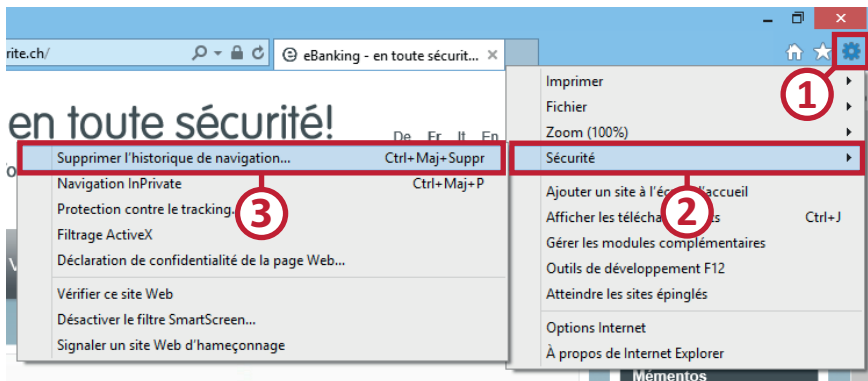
rite.ch/

eBanking - en toute sécurit...

en toute sécurité!

De Fr It En

Supprimer l'historique de navigation... Ctrl+Maj+Suppr
Navigation InPrivate Ctrl+Maj+P
Protection contre le tracking...
Filtrage ActiveX
Déclaration de confidentialité de la page Web...
Vérifier ce site Web
Désactiver le filtre SmartScreen...
Signaler un site Web d'hameçonnage

Imprimer
Fichier
Zoom (100%)
Sécurité
Ajouter un site à l'é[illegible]accueil
Afficher les téléch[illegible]s Ctrl+J
Gérer les modules complémentaires
Outils de développement F12
Atteindre les sites épinglés
Options Internet
À propos de Internet Explorer

1
2
3

Mémentos